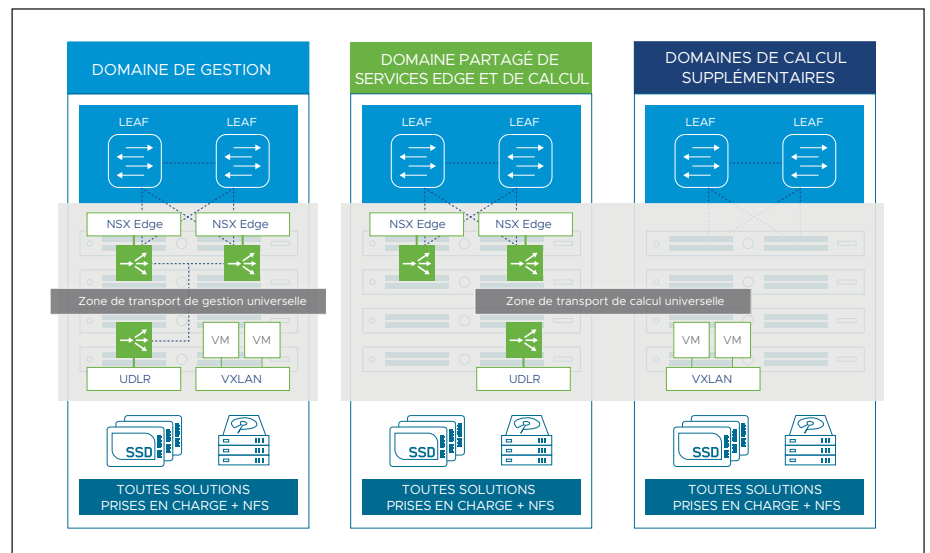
DOMAINE DE GESTION

LEAF

LEAF

NSX Edge

NSX Edge

Zone de transport de gestion universelle

VM

VM

UDLR

VXLAN

SSD

TOUTES SOLUTIONS PRISES EN CHARGE + NFS

DOMAINE PARTAGÉ DE SERVICES EDGE ET DE CALCUL

LEAF

LEAF

NSX Edge

NSX Edge

Zone de transport de calcul universelle

UDLR

SSD

TOUTES SOLUTIONS PRISES EN CHARGE + NFS

DOMAINES DE CALCUL SUPPLÉMENTAIRES

LEAF

LEAF

VM

VM

VXLAN

SSD

TOUTES SOLUTIONS PRISES EN CHARGE + NFS